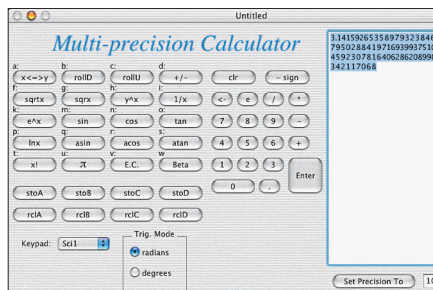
Untitled

Multi-precision Calculator

a: x<->y b: rollD c: rollU d: +/- clr - sign
f: sqrtx g: sqrx h: y^x i: 1/x <- e / *
k: e^x m: sin n: cos o: tan 7 8 9 -
p: lnx q: asin r: acos s: atan 4 5 6 +
t: x! u: π v: E.C. w: Beta 1 2 3 Enter
0 .
stoA stoB stoC stoD
rclA rclB rclC rclD

Keypad: Sci1

Trig. Mode
radians
degrees

3.14159265358979323846
79502884197169399375
45923078164062862089
342117068

Set Precision To 10